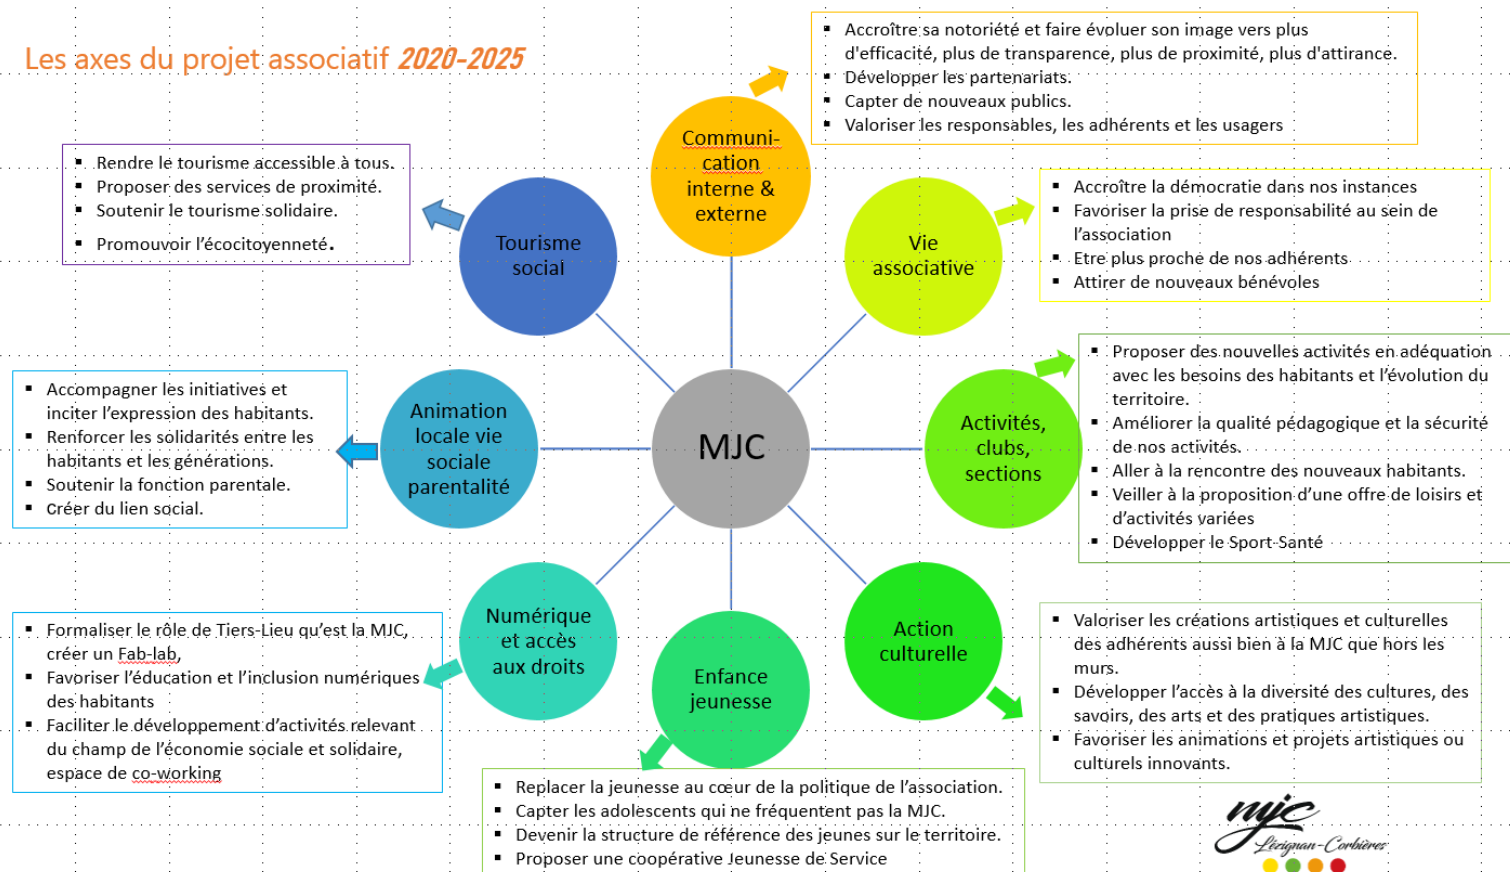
Les axes du projet associatif *2020-2025*

- Accroître sa notoriété et faire évoluer son image vers plus d'efficacité, plus de transparence, plus de proximité, plus d'attirance.
- Développer les partenariats.
- Capter de nouveaux publics.
- Valoriser les responsables, les adhérents et les usagers

Communi-cation interne & externe

- Rendre le tourisme accessible à tous.
- Proposer des services de proximité.
- Soutenir le tourisme solidaire.
- Promouvoir l'écocitoyenneté.

Tourisme social

Vie associative

- Accroître la démocratie dans nos instances
- Favoriser la prise de responsabilité au sein de l'association
- Etre plus proche de nos adhérents
- Attirer de nouveaux bénévoles

- Accompagner les initiatives et inciter l'expression des habitants.
- Renforcer les solidarités entre les habitants et les générations.
- Soutenir la fonction parentale.
- Créer du lien social.

Animation locale vie sociale parentalité

MJC

Activités, clubs, sections

- Proposer des nouvelles activités en adéquation avec les besoins des habitants et l'évolution du territoire.
- Améliorer la qualité pédagogique et la sécurité de nos activités.
- Aller à la rencontre des nouveaux habitants.
- Veiller à la proposition d'une offre de loisirs et d'activités variées
- Développer le Sport-Santé

- Formaliser le rôle de Tiers-Lieu qu'est la MJC, créer un Fab-lab,
- Favoriser l'éducation et l'inclusion numériques des habitants
- Faciliter le développement d'activités relevant du champ de l'économie sociale et solidaire, espace de co-working

Numérique et accès aux droits

Enfance jeunesse

Action culturelle

- Valoriser les créations artistiques et culturelles des adhérents aussi bien à la MJC que hors les murs.
- Développer l'accès à la diversité des cultures, des savoirs, des arts et des pratiques artistiques.
- Favoriser les animations et projets artistiques ou culturels innovants.

- Replacer la jeunesse au cœur de la politique de l'association.
- Capter les adolescents qui ne fréquentent pas la MJC.
- Devenir la structure de référence des jeunes sur le territoire.
- Proposer une coopérative Jeunesse de Service

mjc
Lézignan-Corbières